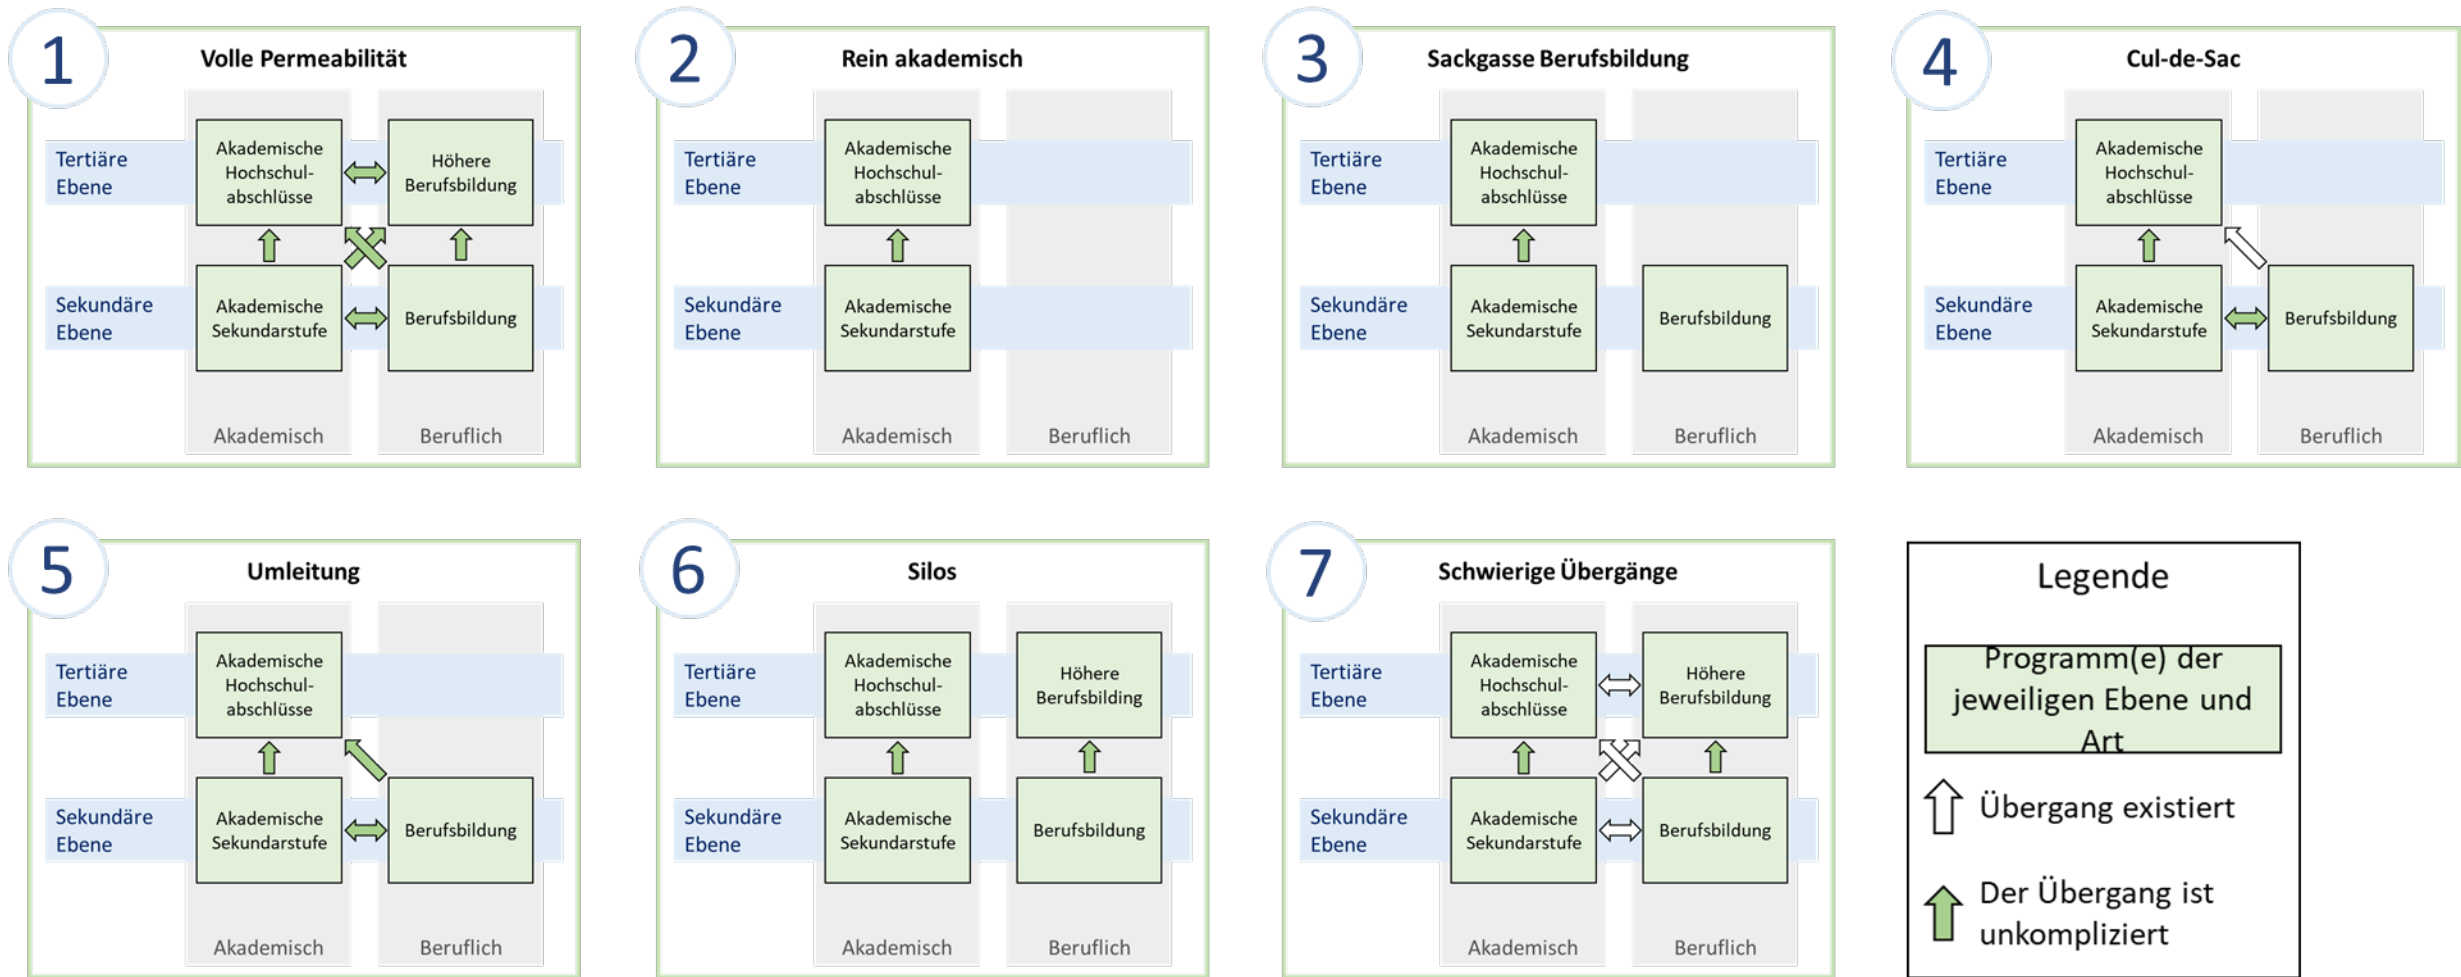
1
Volle Permeabilität
Tertiäre Ebene
Akademische Hochschulabschlüsse
Höhere Berufsbildung
Sekundäre Ebene
Akademische Sekundarstufe
Berufsbildung
Akademisch
Beruflich

2
Rein akademisch
Tertiäre Ebene
Akademische Hochschulabschlüsse
Sekundäre Ebene
Akademische Sekundarstufe
Akademisch
Beruflich

3
Sackgasse Berufsbildung
Tertiäre Ebene
Akademische Hochschulabschlüsse
Sekundäre Ebene
Akademische Sekundarstufe
Berufsbildung
Akademisch
Beruflich

4
Cul-de-Sac
Tertiäre Ebene
Akademische Hochschulabschlüsse
Sekundäre Ebene
Akademische Sekundarstufe
Berufsbildung
Akademisch
Beruflich

5
Umleitung
Tertiäre Ebene
Akademische Hochschulabschlüsse
Sekundäre Ebene
Akademische Sekundarstufe
Berufsbildung
Akademisch
Beruflich

6
Silos
Tertiäre Ebene
Akademische Hochschulabschlüsse
Höhere Berufsbilding
Sekundäre Ebene
Akademische Sekundarstufe
Berufsbildung
Akademisch
Beruflich

7
Schwierige Übergänge
Tertiäre Ebene
Akademische Hochschulabschlüsse
Höhere Berufsbildung
Sekundäre Ebene
Akademische Sekundarstufe
Berufsbildung
Akademisch
Beruflich

Legende
Programm(e) der jeweiligen Ebene und Art
Übergang existiert
Der Übergang ist unkompliziert